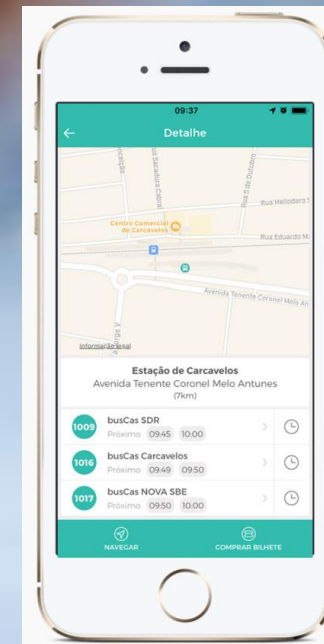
09:37

Detalhe

Rua Sacadura Cabral

Rua Heliodoro

Centro Comercial de Carcavelos

Rua Eduardo M

Avenida Tenente Coronel Melo An

Informar um erro

Estação de Carcavelos
Avenida Tenente Coronel Melo Antunes
(7km)

1009 busCas SDR
Próximo 09:45 10:00

1016 busCas Carcavelos
Próximo 09:49 09:50

1017 busCas NOVA SBE
Próximo 09:50 10:00

NAVEGAR

COMPRAR BILHETE